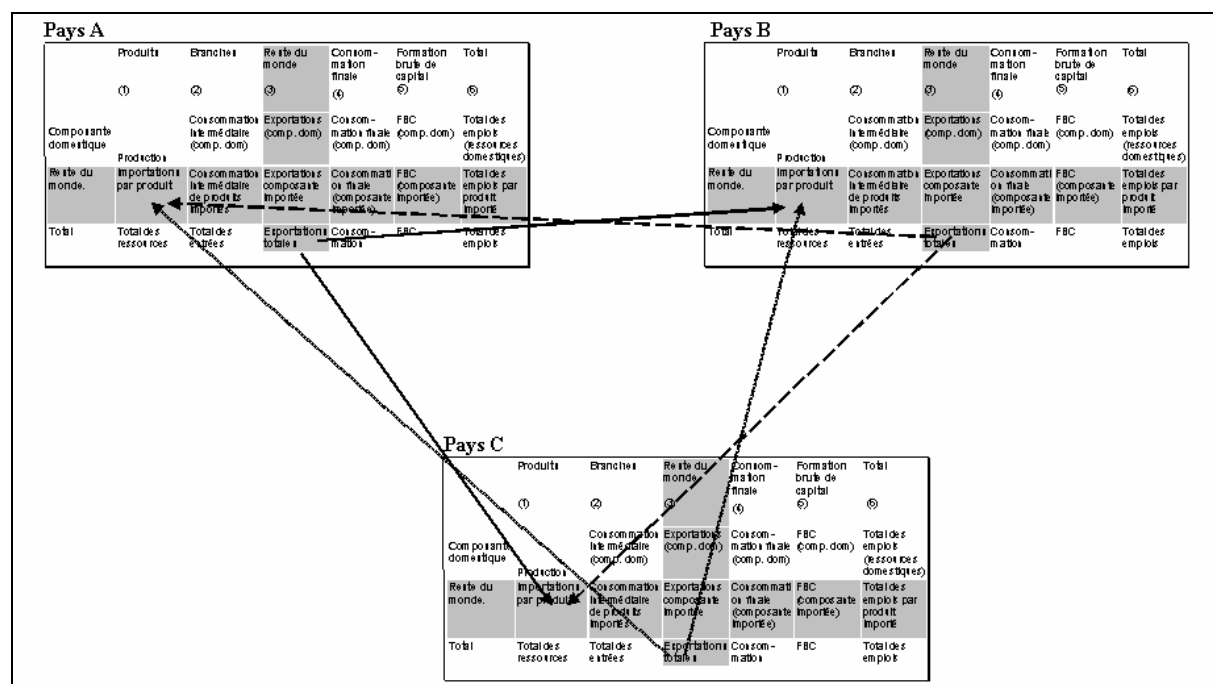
Pays A

| | Produits (1) | Branches (2) | Reste du monde (3) | Consommation finale (4) | Formation brute de capital (5) | Total (6) |
|---|---|---|---|---|---|---|
| Composante domestique | Production | Consommation intermédiaire (comp. dom) | Exportations (comp. dom) | Consommation finale (comp. dom) | FBC (comp. dom) | Total des emplois (ressources domestiques) |
| Reste du monde. | Importations par produit | Consommation intermédiaire de produits importés | Exportations composante importée | Consommation finale (composante importée) | FBC (composante importée) | Total des emplois par produit importé |
| Total | Total des ressources | Total des entrées | Exportations totales | Consommation | FBC | Total des emplois |

Pays B

| | Produits (1) | Branches (2) | Reste du monde (3) | Consommation finale (4) | Formation brute de capital (5) | Total (6) |
|---|---|---|---|---|---|---|
| Composante domestique | Production | Consommation intermédiaire (comp. dom) | Exportations (comp. dom) | Consommation finale (comp. dom) | FBC (comp. dom) | Total des emplois (ressources domestiques) |
| Reste du monde. | Importations par produit | Consommation intermédiaire de produits importés | Exportations composante importée | Consommation finale (composante importée) | FBC (composante importée) | Total des emplois par produit importé |
| Total | Total des ressources | Total des entrées | Exportations totales | Consommation | FBC | Total des emplois |

Pays C

| | Produits (1) | Branches (2) | Reste du monde (3) | Consommation finale (4) | Formation brute de capital (5) | Total (6) |
|---|---|---|---|---|---|---|
| Composante domestique | Production | Consommation intermédiaire (comp. dom) | Exportations (comp. dom) | Consommation finale (comp. dom) | FBC (comp. dom) | Total des emplois (ressources domestiques) |
| Reste du monde. | Importations par produit | Consommation intermédiaire de produits importés | Exportations composante importée | Consommation finale (composante importée) | FBC (composante importée) | Total des emplois par produit importé |
| Total | Total des ressources | Total des entrées | Exportations totales | Consommation | FBC | Total des emplois |